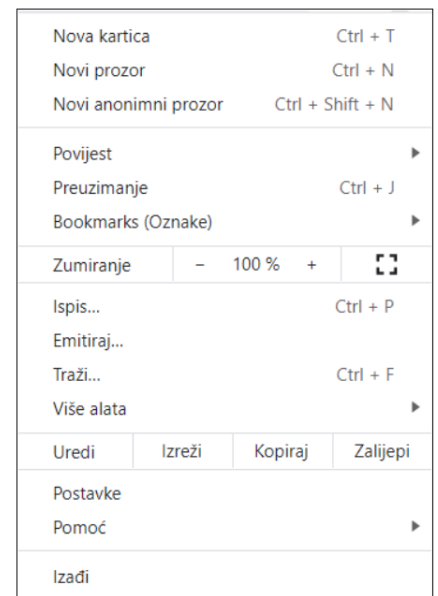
Nova kartica Ctrl + T
Novi prozor Ctrl + N
Novi anonimni prozor Ctrl + Shift + N

Povijest
Preuzimanje Ctrl + J
Bookmarks (Oznake)

Zumiranje − 100 % +

Ispis... Ctrl + P
Emitiraj...
Traži... Ctrl + F
Više alata

Uredi Izreži Kopiraj Zalijepi

Postavke
Pomoć

Izađi